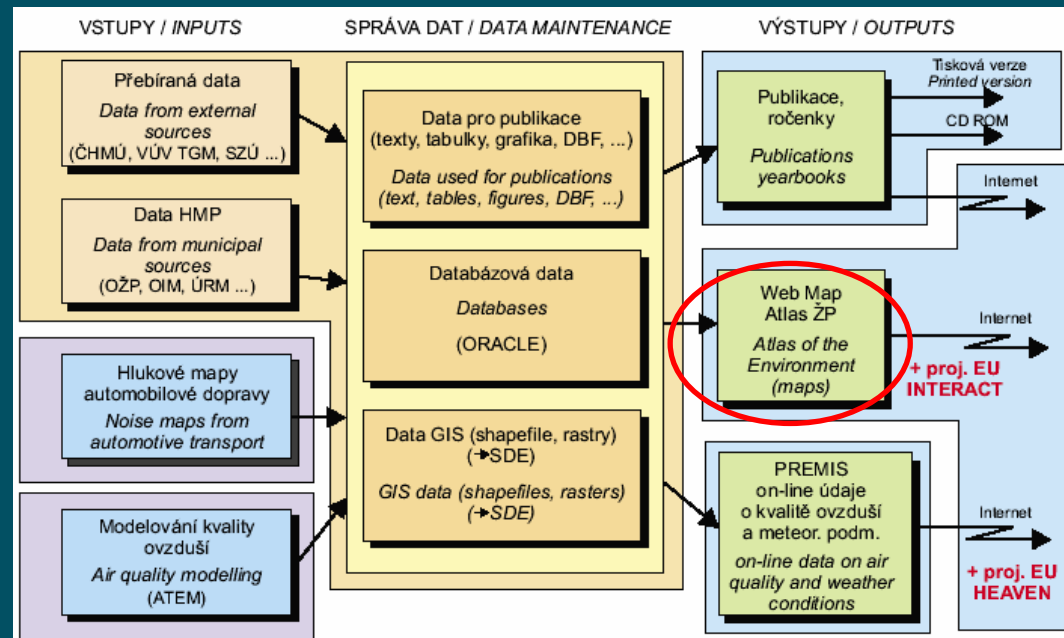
VSTUPY / *INPUTS*

SPRÁVA DAT / *DATA MAINTENANCE*

VÝSTUPY / *OUTPUTS*

Přebíraná data
*Data from external sources*
(ČHMÚ, VÚV TGM, SZÚ ...)

Data HMP
*Data from municipal sources*
(OŽP, OIM, ÚRM ...)

Hlukové mapy automobilové dopravy
*Noise maps from automotive transport*

Modelování kvality ovzduší
*Air quality modelling*
(ATEM)

Data pro publikace
(texty, tabulky, grafika, DBF, ...)
*Data used for publications (text, tables, figures, DBF, ...)*

Databázová data
*Databases*
(ORACLE)

Data GIS (shapefile, rastry)
(→SDE)
*GIS data (shapefiles, rasters)*
*(→SDE)*

Publikace, ročenky
*Publications yearbooks*

Tisková verze
*Printed version*

CD ROM

Internet

Web Map
Atlas ŽP
*Atlas of the Environment (maps)*

Internet

+ proj. EU
INTERACT

PREMIS
on-line údaje o kvalitě ovzduší a meteor. podm.
*on-line data on air quality and weather conditions*

Internet

+ proj. EU
HEAVEN